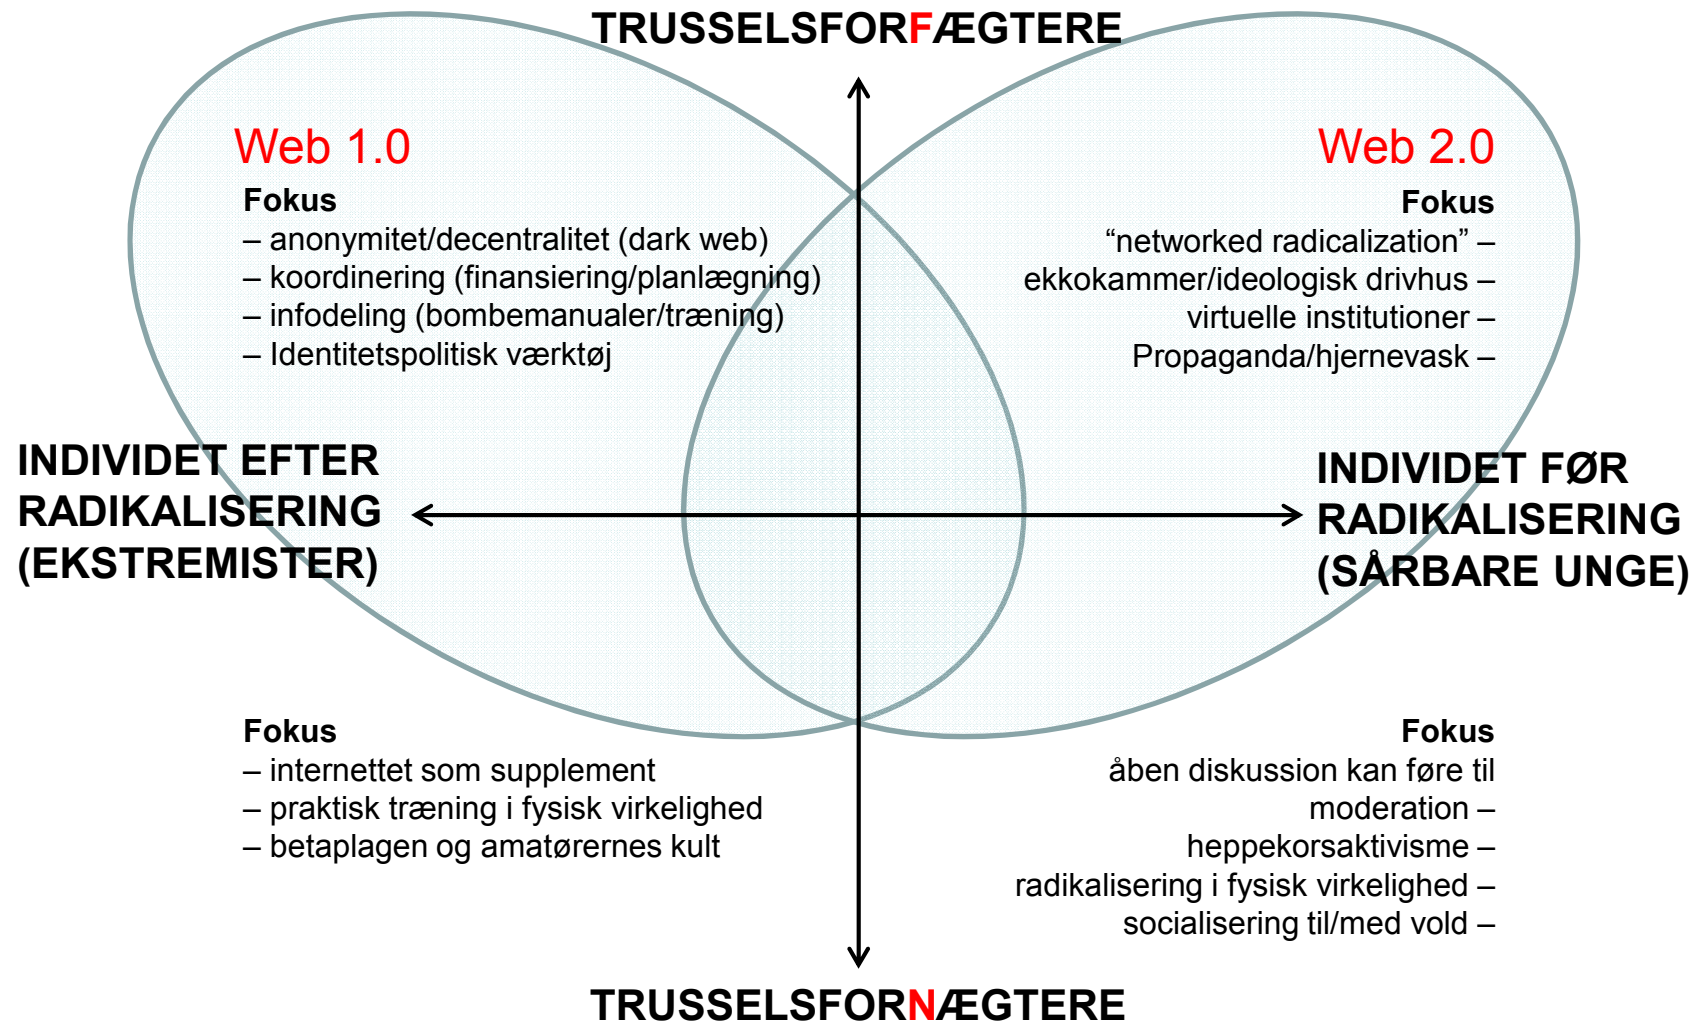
TRUSSELSFORFÆGTERE

Web 1.0

Fokus
– anonymitet/decentralitet (dark web)
– koordinering (finansiering/planlægning)
– infodeling (bombemanualer/træning)
– Identitetspolitisk værktøj

Web 2.0

Fokus
“networked radicalization” –
ekkokammer/ideologisk drivhus –
virtuelle institutioner –
Propaganda/hjernevask –

INDIVIDET EFTER RADIKALISERING (EKSTREMISTER)

INDIVIDET FØR RADIKALISERING (SÅRBARE UNGE)

Fokus
– internettet som supplement
– praktisk træning i fysisk virkelighed
– betaplagen og amatørernes kult

Fokus
åben diskussion kan føre til moderation –
heppekorsaktivisme –
radikalisering i fysisk virkelighed –
socialisering til/med vold –

TRUSSELSFORNÆGTERE